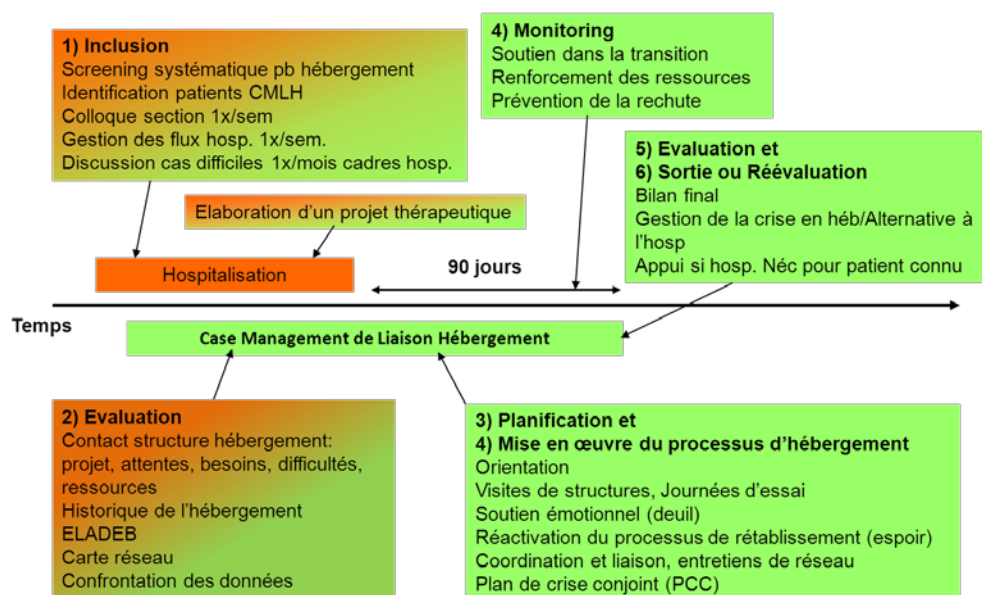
1) Inclusion
Screening systématique pb hébergement
Identification patients CMLH
Colloque section 1x/sem
Gestion des flux hosp. 1x/sem.
Discussion cas difficiles 1x/mois cadres hosp.

4) Monitoring
Soutien dans la transition
Renforcement des ressources
Prévention de la rechute

5) Evaluation et
6) Sortie ou Réévaluation
Bilan final
Gestion de la crise en héb/Alternative à l'hosp
Appui si hosp. Néc pour patient connu

Elaboration d'un projet thérapeutique

Hospitalisation

90 jours

Temps

Case Management de Liaison Hébergement

2) Evaluation
Contact structure hébergement: projet, attentes, besoins, difficultés, ressources
Historique de l'hébergement
ELADEB
Carte réseau
Confrontation des données

3) Planification et
4) Mise en œuvre du processus d'hébergement
Orientation
Visites de structures, Journées d'essai
Soutien émotionnel (deuil)
Réactivation du processus de rétablissement (espoir)
Coordination et liaison, entretiens de réseau
Plan de crise conjoint (PCC)